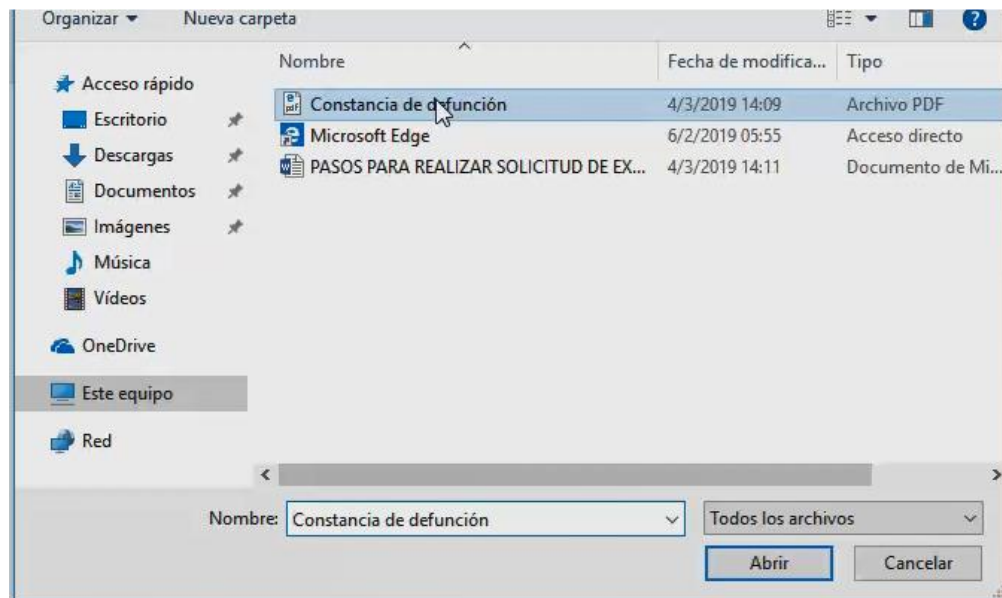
Organizar ▾ Nueva carpeta

Acceso rápido
Escritorio
Descargas
Documentos
Imágenes
Música
Vídeos
OneDrive
Este equipo
Red

| Nombre | Fecha de modifica... | Tipo |
|---|---|---|
| Constancia de defunción | 4/3/2019 14:09 | Archivo PDF |
| Microsoft Edge | 6/2/2019 05:55 | Acceso directo |
| PASOS PARA REALIZAR SOLICITUD DE EX... | 4/3/2019 14:11 | Documento de Mi... |

Nombre: Constancia de defunción
Todos los archivos
Abrir
Cancelar